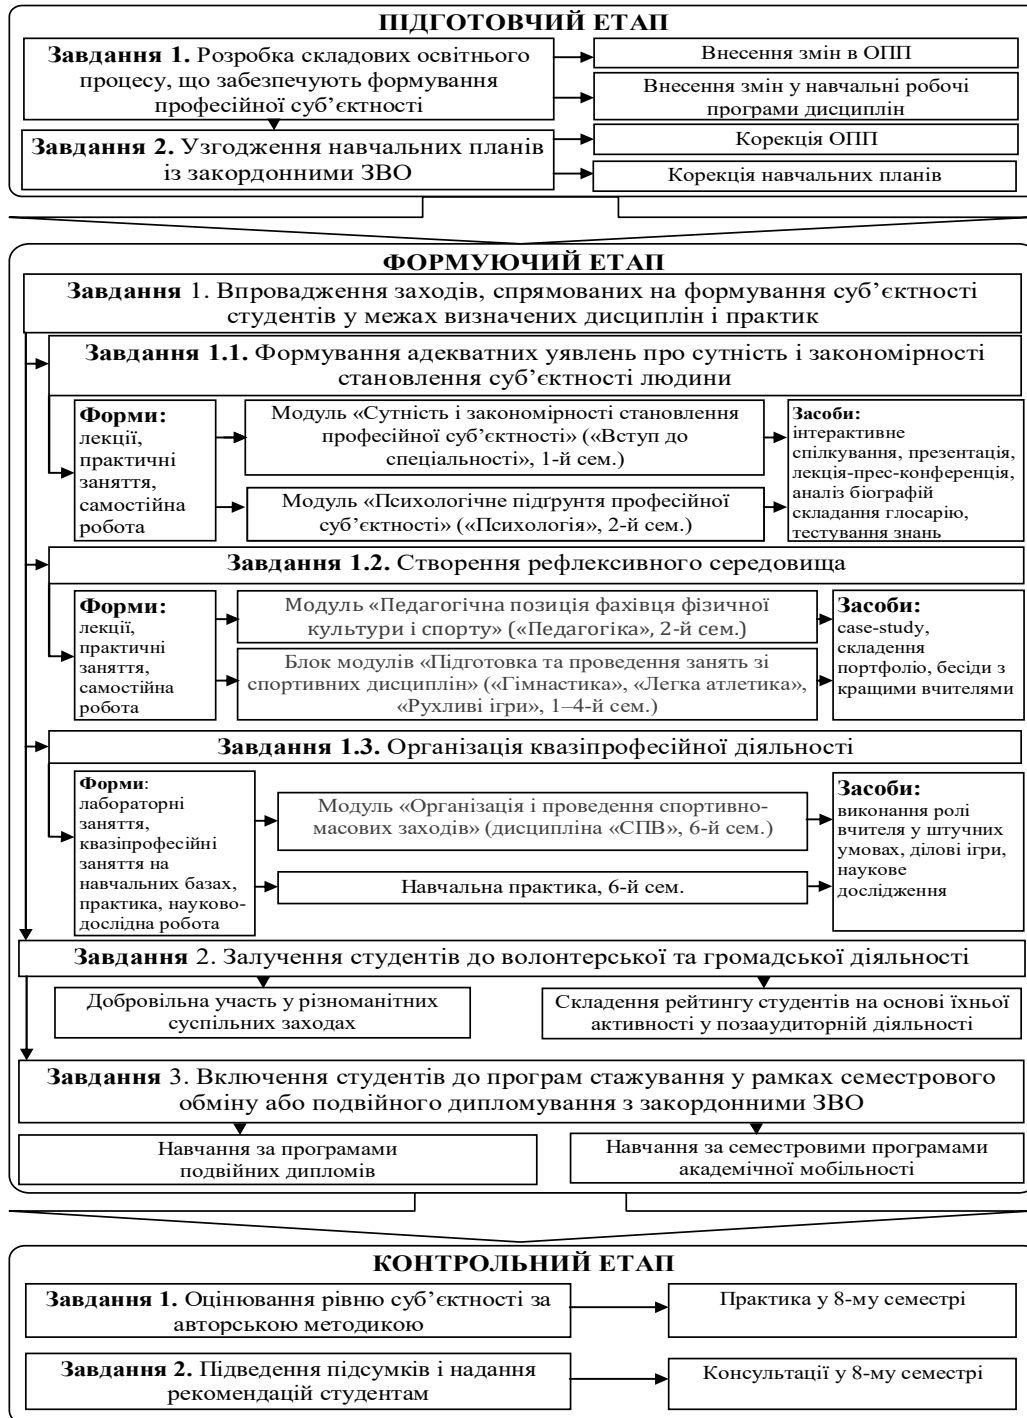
ПІДГОТОВЧИЙ ЕТАП

Завдання 1. Розробка складових освітнього процесу, що забезпечують формування професійної суб'єктності

Внесення змін в ОПП

Внесення змін у навчальні робочі програми дисциплін

Завдання 2. Узгодження навчальних планів із закордонними ЗВО

Корекція ОПП

Корекція навчальних планів

ФОРМУЮЧИЙ ЕТАП

Завдання 1. Впровадження заходів, спрямованих на формування суб'єктності студентів у межах визначених дисциплін і практик

Завдання 1.1. Формування адекватних уявлень про сутність і закономірності становлення суб'єктності людини

Форми: лекції, практичні заняття, самостійна робота

Модуль «Сутність і закономірності становлення професійної суб'єктності» («Вступ до спеціальності», 1-й сем.)

Модуль «Психологічне підгрунтя професійної суб'єктності» («Психологія», 2-й сем.)

Засоби: інтерактивне спілкування, презентація, лекція-прес-конференція, аналіз біографій складання глосарію, тестування знань

Завдання 1.2. Створення рефлексивного середовища

Форми: лекції, практичні заняття, самостійна робота

Модуль «Педагогічна позиція фахівця фізичної культури і спорту» («Педагогіка», 2-й сем.)

Блок модулів «Підготовка та проведення занять зі спортивних дисциплін» («Гімнастика», «Легка атлетика», «Рухливі ігри», 1–4-й сем.)

Засоби: case-study, складення портфолію, бесіди з кращими вчителями

Завдання 1.3. Організація квазіпрофесійної діяльності

Форми: лабораторні заняття, квазіпрофесійні заняття на навчальних базах, практика, науково-дослідна робота

Модуль «Організація і проведення спортивно-масових заходів» (дисципліна «СПВ», 6-й сем.)

Навчальна практика, 6-й сем.

Засоби: виконання ролі вчителя у штучних умовах, ділові ігри, наукове дослідження

Завдання 2. Залучення студентів до волонтерської та громадської діяльності

Добровільна участь у різноманітних суспільних заходах

Складення рейтингу студентів на основі їхньої активності у позааудиторній діяльності

Завдання 3. Включення студентів до програм стажування у рамках семестрового обміну або подвійного дипломування з закордонними ЗВО

Навчання за програмами подвійних дипломів

Навчання за семестровими програмами академічної мобільності

КОНТРОЛЬНИЙ ЕТАП

Завдання 1. Оцінювання рівню суб'єктності за авторською методикою

Практика у 8-му семестрі

Завдання 2. Підведення підсумків і надання рекомендацій студентам

Консультації у 8-му семестрі